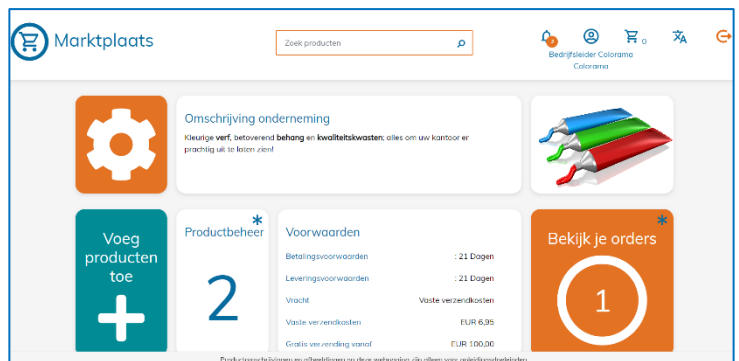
Marktplaats

Zoek producten

0

Bedrijfsleider Colorama
Colorama

0

Omschrijving onderneming

Kleurige verf, betoverend behang en kwaliteitskwasten; alles om uw kantoor er prachtig uit te laten zien!

Voeg producten toe

Productbeheer
*
2

Voorwaarden

| | |
|---|---|
| Betalingsvoorwaarden | : 21 Dagen |
| Leveringsvoorwaarden | : 21 Dagen |
| Vracht | Vaste verzendkosten |
| Vaste verzendkosten | EUR 6,95 |
| Gratis verzending vanaf | EUR 100,00 |

Bekijk je orders
*
1

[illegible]